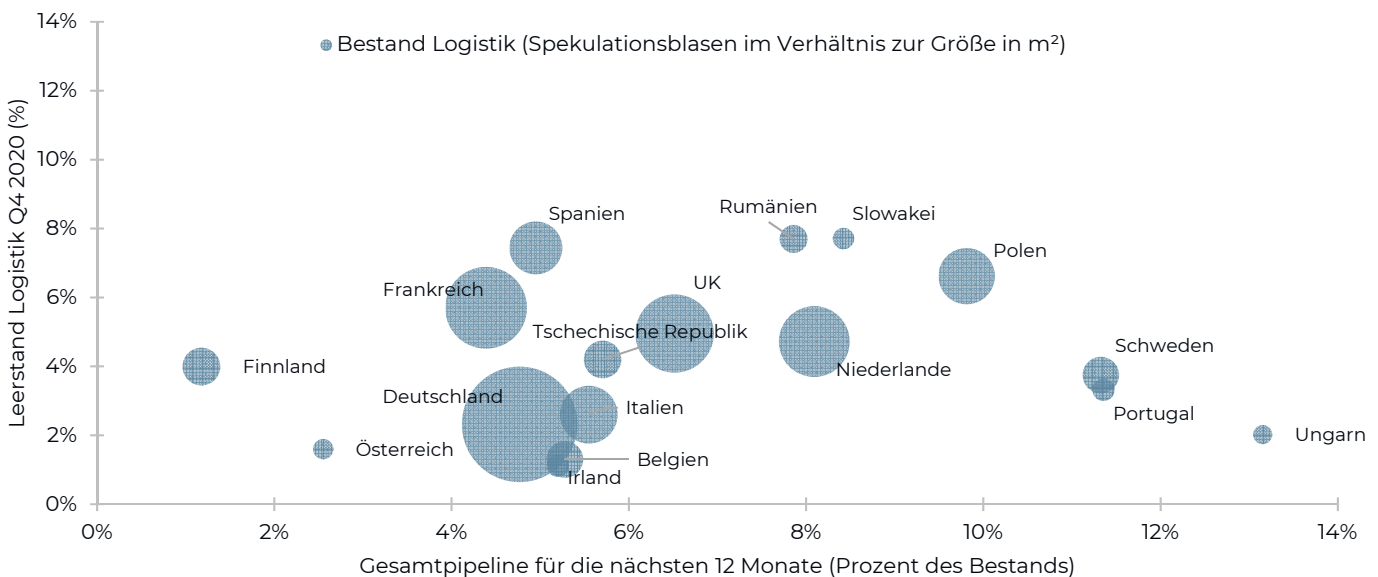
Bestand Logistik (Spekulationsblasen im Verhältnis zur Größe in m²)

Leerstand Logistik Q4 2020 (%)

14%
12%
10%
8%
6%
4%
2%
0%

Spanien
Rumänien
Slowakei
Polen
UK
Frankreich
Tschechische Republik
Finnland
Niederlande
Schweden
Deutschland
Italien
Portugal
Ungarn
Österreich
Belgien
Irland

0%
2%
4%
6%
8%
10%
12%
14%

Gesamtpipeline für die nächsten 12 Monate (Prozent des Bestands)